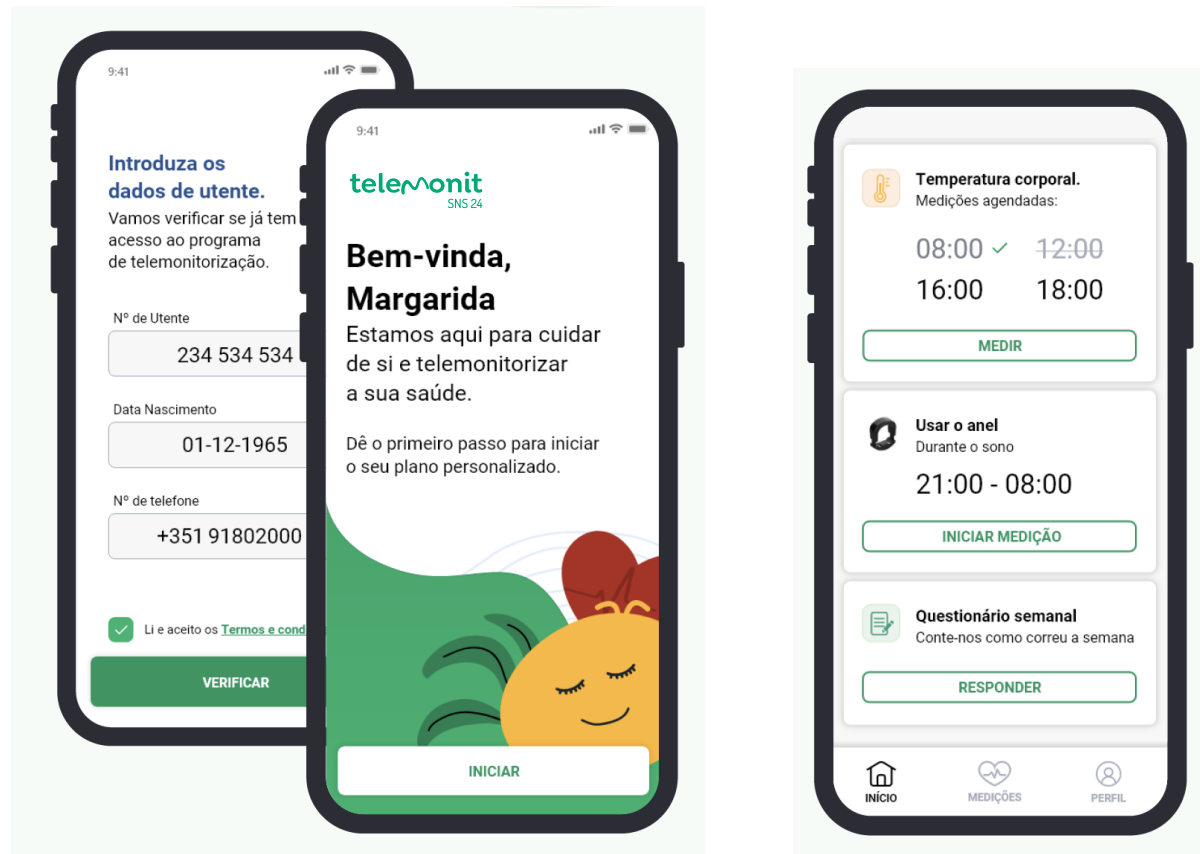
9:41

Introduza os dados de utente.
Vamos verificar se já tem acesso ao programa de telemonitorização.

Nº de Utente
234 534 534

Data Nascimento
01-12-1965

Nº de telefone
+351 91802000

Li e aceito os Termos e cond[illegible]

VERIFICAR

9:41

telemonit
SNS 24

Bem-vinda, Margarida
Estamos aqui para cuidar de si e telemonitorizar a sua saúde.

Dê o primeiro passo para iniciar o seu plano personalizado.

INICIAR

Temperatura corporal.
Medições agendadas:
08:00 12:00
16:00 18:00
MEDIR

Usar o anel
Durante o sono
21:00 - 08:00
INICIAR MEDIÇÃO

Questionário semanal
Conte-nos como correu a semana
RESPONDER

INÍCIO
MEDIÇÕES
PERFIL